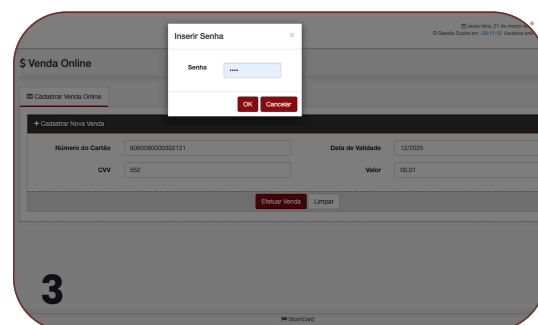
sexta-feira, 21 de março de
Sessão Expira em : 00:11:13. Usuários on

$ Venda Online

Cadastrar Venda Online

+ Cadastrar Nova Venda

Número do Cartão 6060080000302121
Data de Validade 12/2025
CVV 552
Valor 00,01

Efetuar Venda Limpar

Inserir Senha ×

Senha ••••

OK Cancelar

3

SiconCard